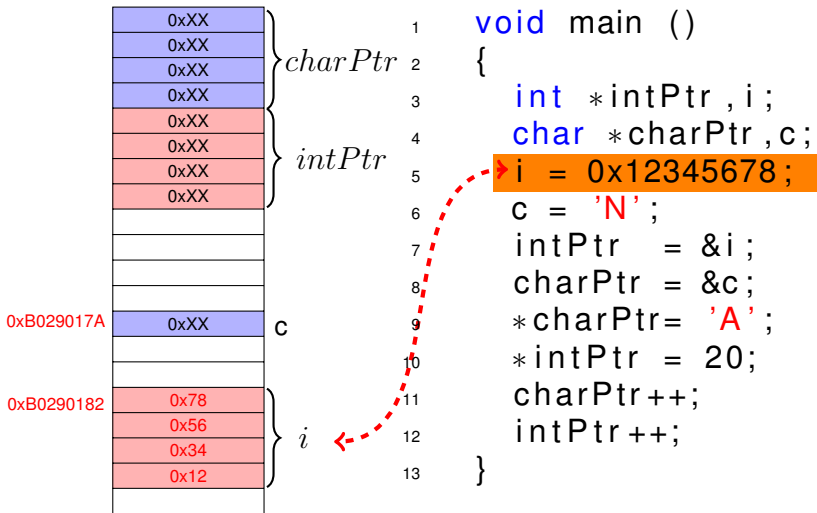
0xXX
0xXX
0xXX
0xXX
$charPtr$
0xXX
0xXX
0xXX
0xXX
$intPtr$
0xB029017A
0xXX
c
0xB0290182
0x78
0x56
0x34
0x12
$i$

1 void main ()
2 {
3 int ∗intPtr, i;
4 char ∗charPtr, c;
5 i = 0x12345678;
6 c = 'N';
7 intPtr = &i;
8 charPtr = &c;
9 ∗charPtr= 'A';
10 ∗intPtr = 20;
11 charPtr++;
12 intPtr++;
13 }